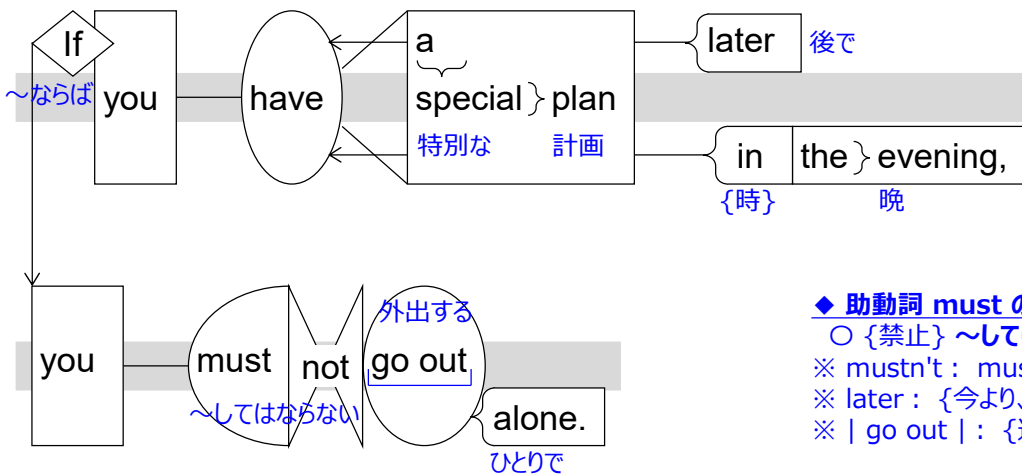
If

～ならば you

have

a

special plan

特別な 計画

later 後で

in the evening,

{時} 晩

you

must not go out

外出する

～してはならない

alone.

ひとりで

◆ 助動詞 must の

○ {禁止} ～して

※ mustn't : mus

※ later : {今より、

※ | go out | : {